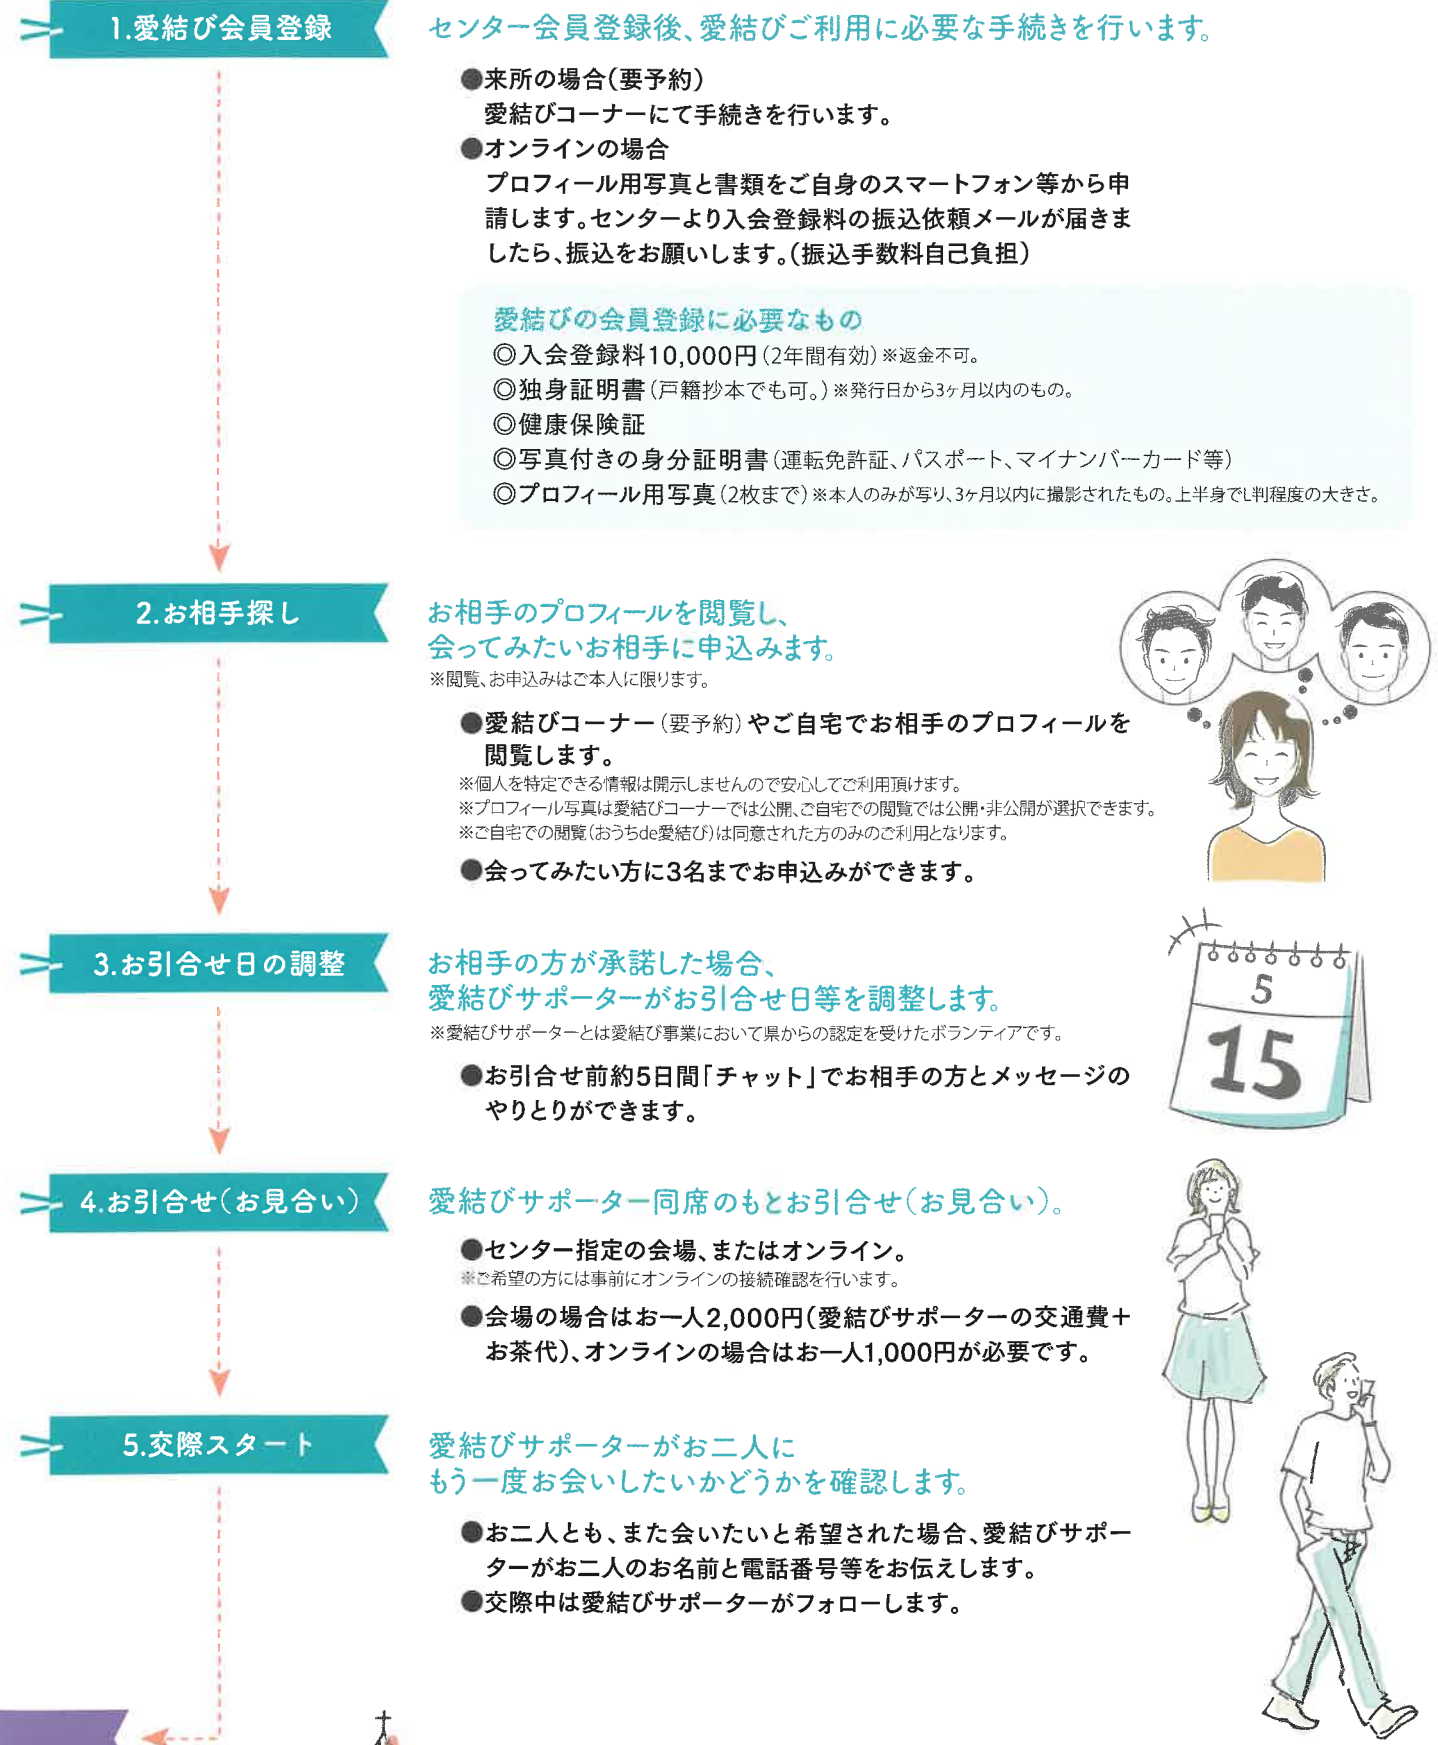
1.愛結び会員登録

センター会員登録後、愛結びご利用に必要な手続きを行います。

●来所の場合(要予約)
愛結びコーナーにて手続きを行います。
●オンラインの場合
プロフィール用写真と書類をご自身のスマートフォン等から申請します。センターより入会登録料の振込依頼メールが届きましたら、振込をお願いします。(振込手数料自己負担)

愛結びの会員登録に必要なもの
◎入会登録料10,000円(2年間有効)※返金不可。
◎独身証明書(戸籍抄本でも可。)※発行日から3ヶ月以内のもの。
◎健康保険証
◎写真付きの身分証明書(運転免許証、パスポート、マイナンバーカード等)
◎プロフィール用写真(2枚まで)※本人のみが写り、3ヶ月以内に撮影されたもの。上半身でL判程度の大きさ。

2.お相手探し

お相手のプロフィールを閲覧し、
会ってみたいお相手に申込みます。
※閲覧、お申込みはご本人に限ります。

●愛結びコーナー(要予約)やご自宅でお相手のプロフィールを閲覧します。
※個人を特定できる情報は開示しませんので安心してご利用頂けます。
※プロフィール写真は愛結びコーナーでは公開、ご自宅での閲覧では公開・非公開が選択できます。
※ご自宅での閲覧(おうちde愛結び)は同意された方のみのご利用となります。
●会ってみたい方に3名までお申込みができます。

3.お引合せ日の調整

お相手の方が承諾した場合、
愛結びサポーターがお引合せ日等を調整します。
※愛結びサポーターとは愛結び事業において県からの認定を受けたボランティアです。

●お引合せ前約5日間「チャット」でお相手の方とメッセージのやりとりができます。

5
15

4.お引合せ(お見合い)

愛結びサポーター同席のもとお引合せ(お見合い)。

●センター指定の会場、またはオンライン。
※ご希望の方には事前にオンラインの接続確認を行います。
●会場の場合はお一人2,000円(愛結びサポーターの交通費+お茶代)、オンラインの場合はお一人1,000円が必要です。

5.交際スタート

愛結びサポーターがお二人に
もう一度お会いしたいかどうかを確認します。

●お二人とも、また会いたいと希望された場合、愛結びサポーターがお二人のお名前と電話番号等をお伝えします。
●交際中は愛結びサポーターがフォローします。